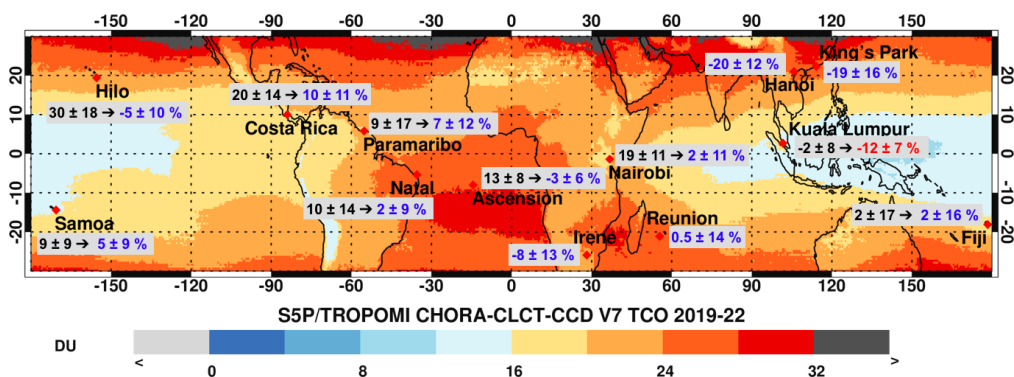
-150 -120 -90 -60 -30 0 30 60 90 120 150

20 10 0 -10 -20

20 10 0 -10 -20

Hilo

30 ± 18 → -5 ± 10 %

20 ± 14 → 10 ± 11 %

Costa Rica

9 ± 17 → 7 ± 12 %

Paramaribo

-20 ± 12 %

King's Park

-19 ± 16 %

Hanoi

Kuala Lumpur

-2 ± 8 → -12 ± 7 %

19 ± 11 → 2 ± 11 %

Nairobi

13 ± 8 → -3 ± 6 %

Natal

Ascension

10 ± 14 → 2 ± 9 %

Samoa

9 ± 9 → 5 ± 9 %

Reunion

0.5 ± 14 %

Irene

-8 ± 13 %

2 ± 17 → 2 ± 16 %

Fiji

-150 -120 -90 -60 -30 0 30 60 90 120 150

S5P/TROPOMI CHORA-CLCT-CCD V7 TCO 2019-22

DU

< 0 8 16 24 32 >